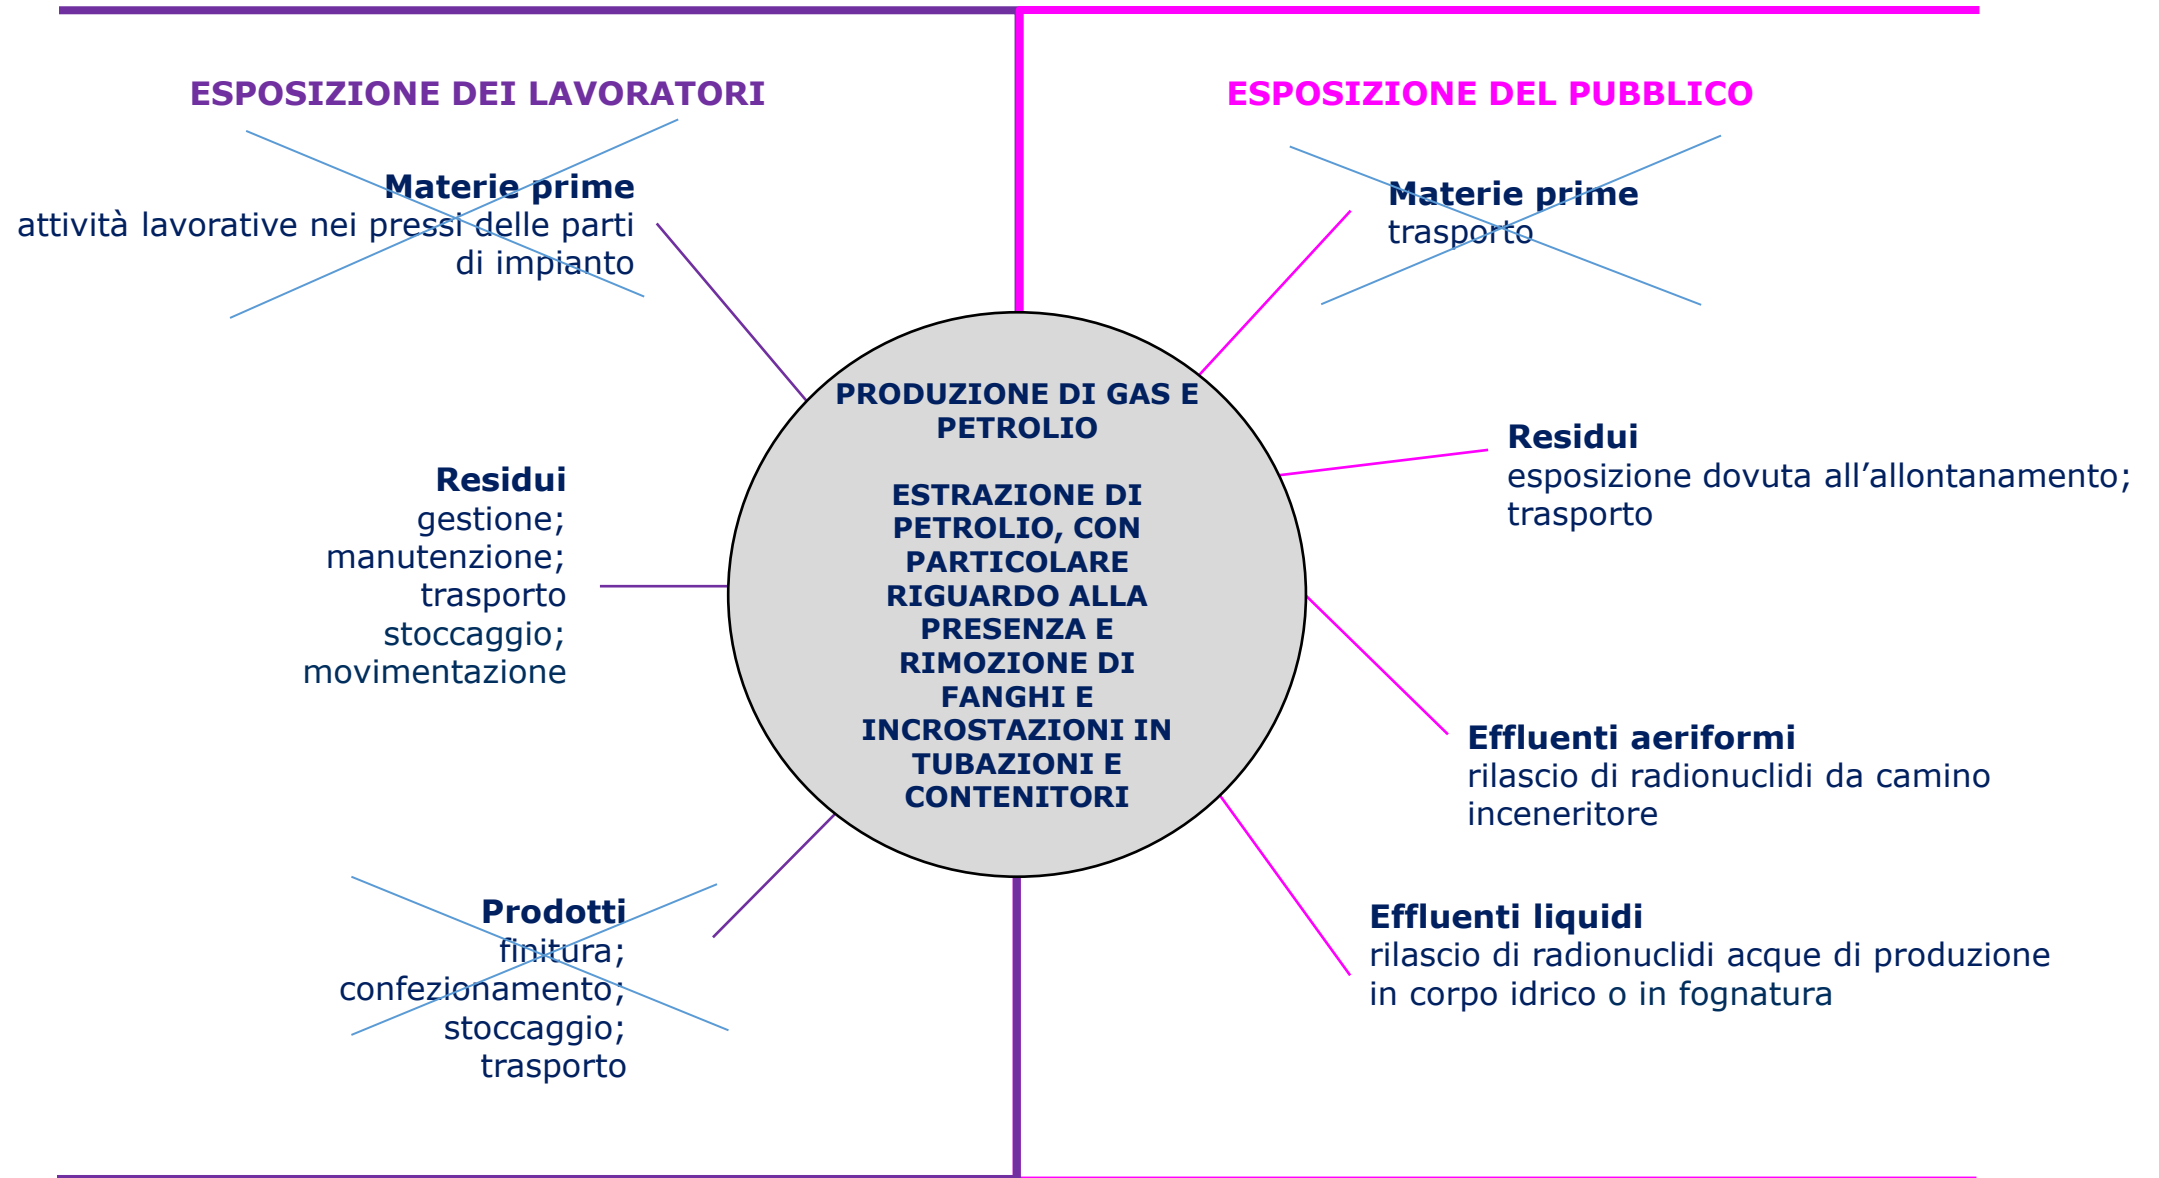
ESPOSIZIONE DEI LAVORATORI

ESPOSIZIONE DEL PUBBLICO

**Materie prime**
attività lavorative nei pressi delle parti di impianto

**Materie prime**
trasporto

PRODUZIONE DI GAS E PETROLIO

ESTRAZIONE DI PETROLIO, CON PARTICOLARE RIGUARDO ALLA PRESENZA E RIMOZIONE DI FANGHI E INCROSTAZIONI IN TUBAZIONI E CONTENITORI

**Residui**
gestione;
manutenzione;
trasporto
stoccaggio;
movimentazione

**Residui**
esposizione dovuta all'allontanamento;
trasporto

**Effluenti aeriformi**
rilascio di radionuclidi da camino inceneritore

**Prodotti**
finitura;
confezionamento;
stoccaggio;
trasporto

**Effluenti liquidi**
rilascio di radionuclidi acque di produzione in corpo idrico o in fognatura